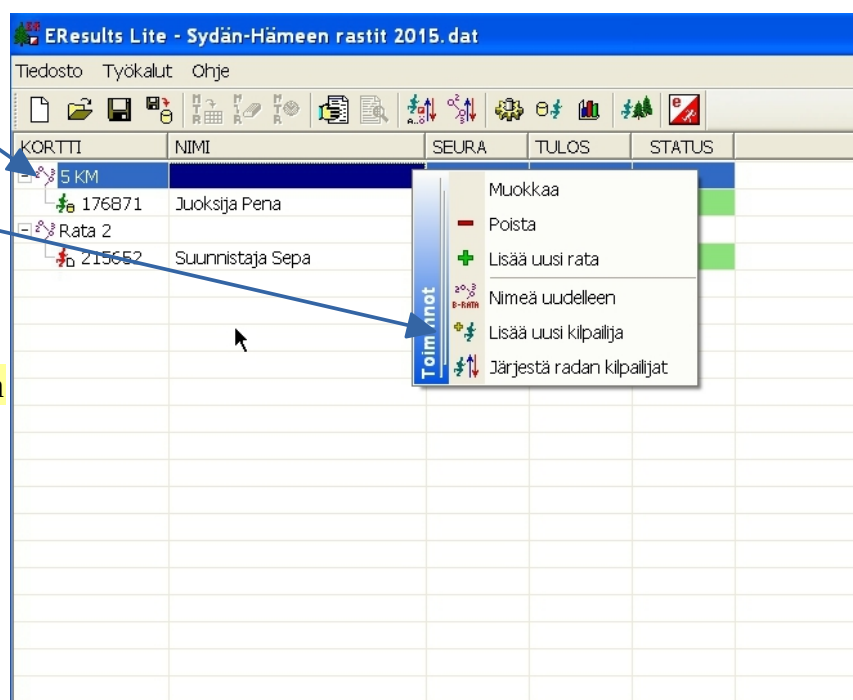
EResults Lite - Sydän-Hämeen rastit 2015.dat

Tiedosto Työkalut Ohje

| KORTTI | NIMI | SEURA | TULOS | STATUS |
|---|---|---|---|---|
| 5 KM | | | | |
| 176871 | Juoksija Pena | | | |
| Rata 2 | | | | |
| 215652 | Suunnistaja Sepa | | | |

Toim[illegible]not
Muokkaa
Poista
Lisää uusi rata
Nimeä uudelleen
Lisää uusi kilpailija
Järjestä radan kilpailijat

n